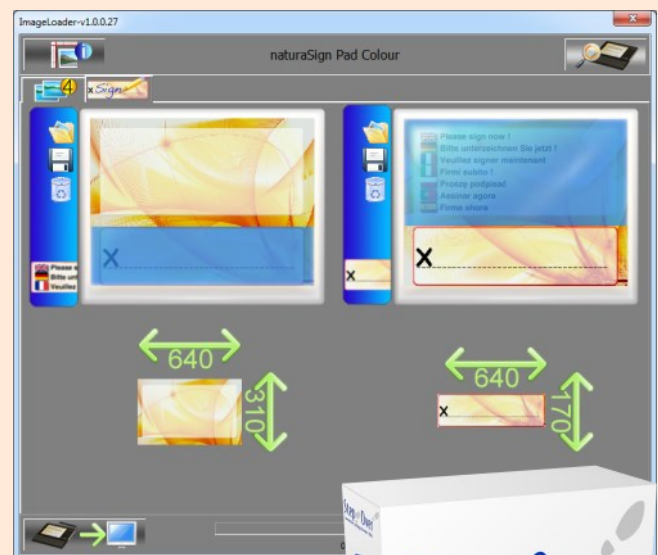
ImageLoader-v1.0.0.27

naturaSign Pad Colour

4

x Sign

X

Please s
Bitte un
Veuillez

x

Please sign now !
Bitte unterzeichnen Sie jetzt !
Veuillez signer maintenant
Firmi subito !
Proszę podpisać
Assinar agora
Firme ahora

X

640

310

640

170

x

Step Over